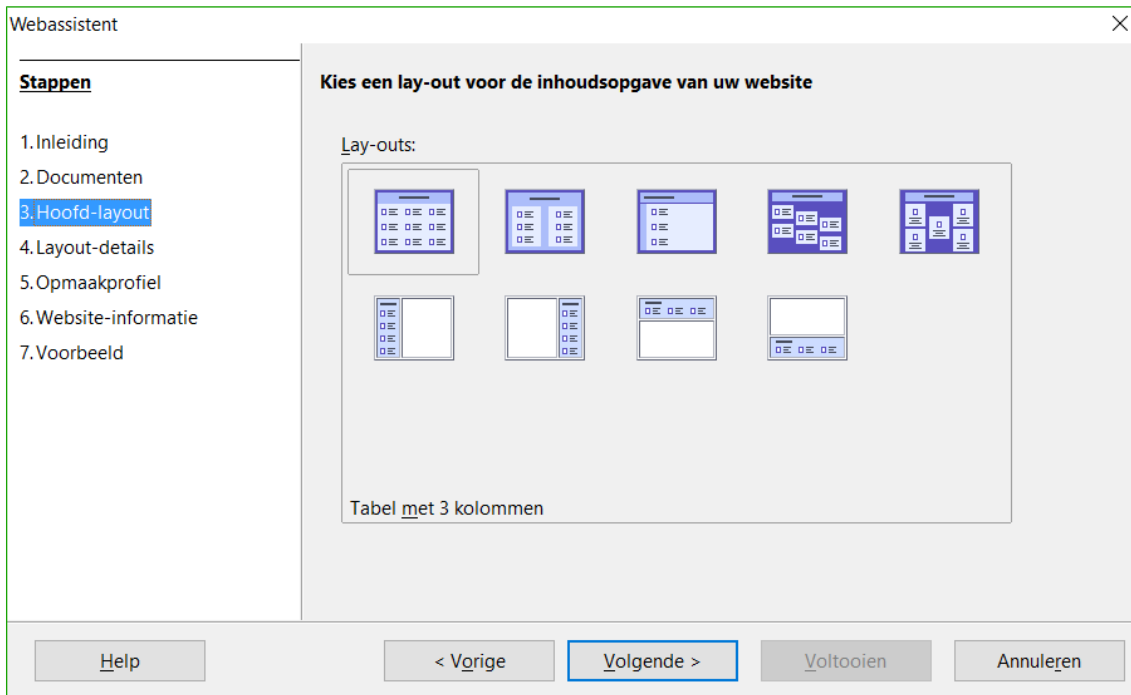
Webassistent

Stappen

1. Inleiding
2. Documenten
3. Hoofd-layout
4. Layout-details
5. Opmaakprofiel
6. Website-informatie
7. Voorbeeld

Kies een lay-out voor de inhoudsopgave van uw website

Lay-outs:

Tabel met 3 kolommen

Help
< Vorige
Volgende >
Voltooien
Annuleren